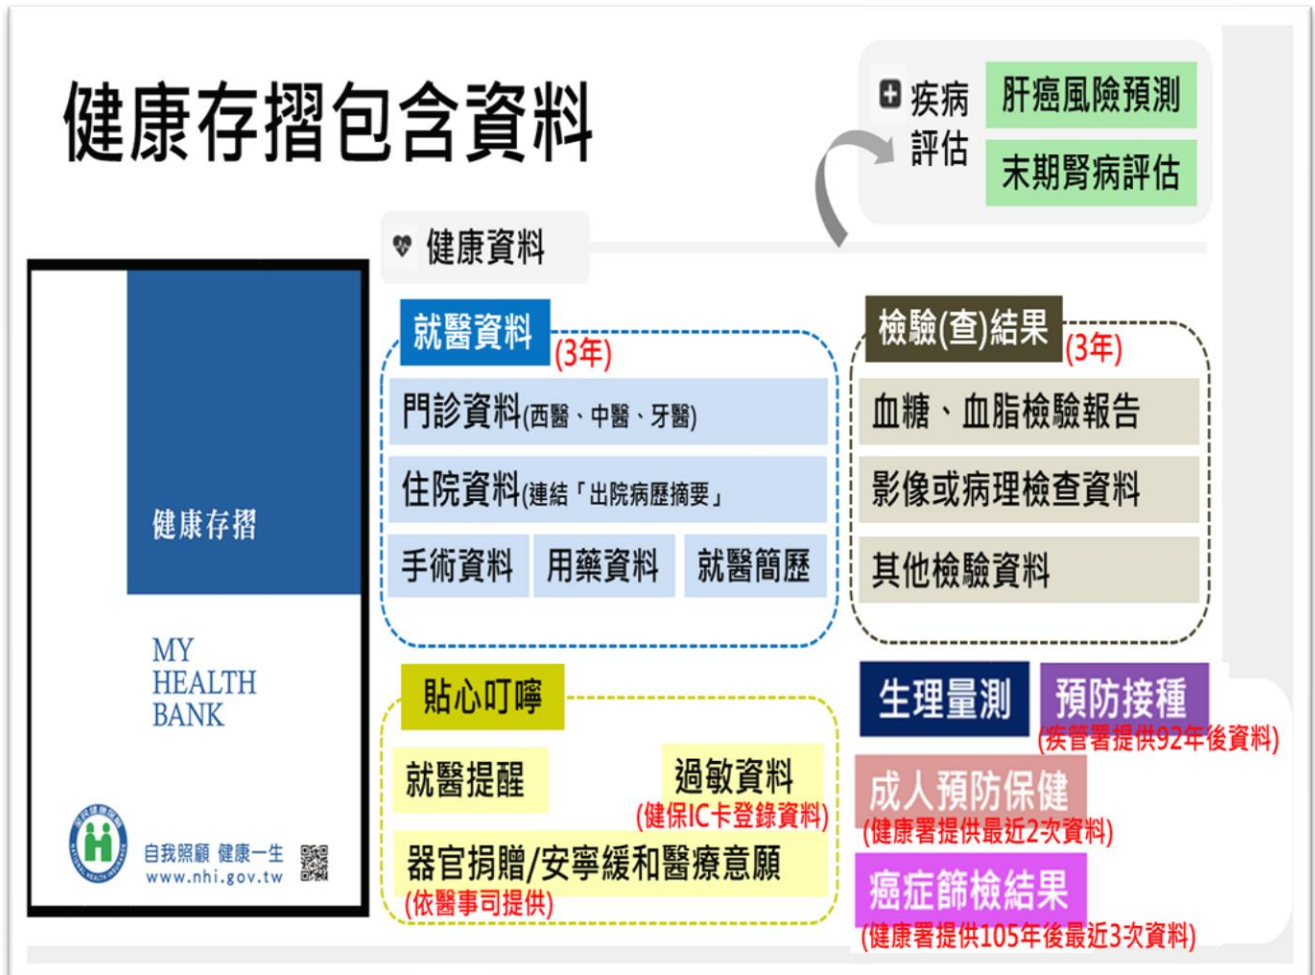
健康存摺包含資料

疾病評估
肝癌風險預測
末期腎病評估

健康資料

健康存摺

MY HEALTH BANK

自我照顧 健康一生
www.nhi.gov.tw

就醫資料 (3年)
門診資料(西醫、中醫、牙醫)
住院資料(連結「出院病歷摘要」
手術資料
用藥資料
就醫簡歷

檢驗(查)結果 (3年)
血糖、血脂檢驗報告
影像或病理檢查資料
其他檢驗資料

貼心叮嚀
就醫提醒
過敏資料
(健保IC卡登錄資料)
器官捐贈/安寧緩和醫療意願
(依醫事司提供)

生理量測
預防接種
(疾管署提供92年後資料)
成人預防保健
(健康署提供最近2次資料)
癌症篩檢結果
(健康署提供105年後最近3次資料)